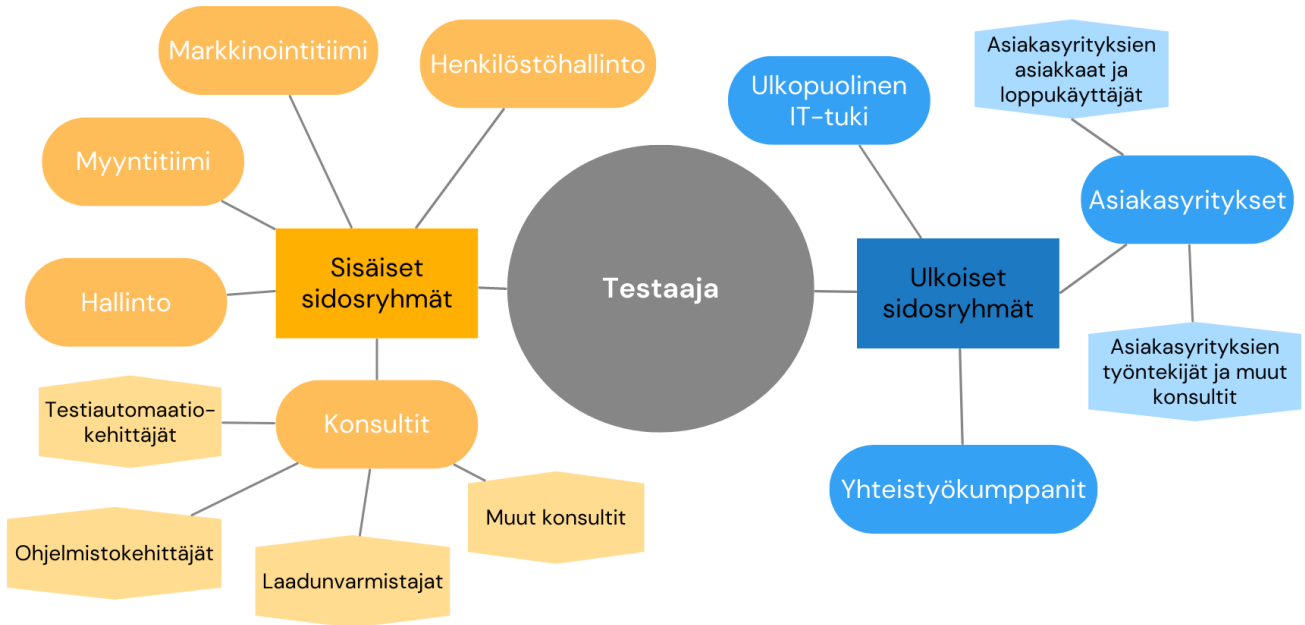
Markkinointitiimi

Henkilöstöhallinto

Myyntitiimi

Hallinto

Sisäiset sidosryhmät

Testaaja

Konsultit

Testiautomaatio-kehittäjät

Ohjelmistokehittäjät

Laadunvarmistajat

Muut konsultit

Ulkopuolinen IT-tuki

Asiakasyrityksien asiakkaat ja loppukäyttäjät

Asiakasyritykset

Ulkoiset sidosryhmät

Asiakasyrityksien työntekijät ja muut konsultit

Yhteistyökumppanit